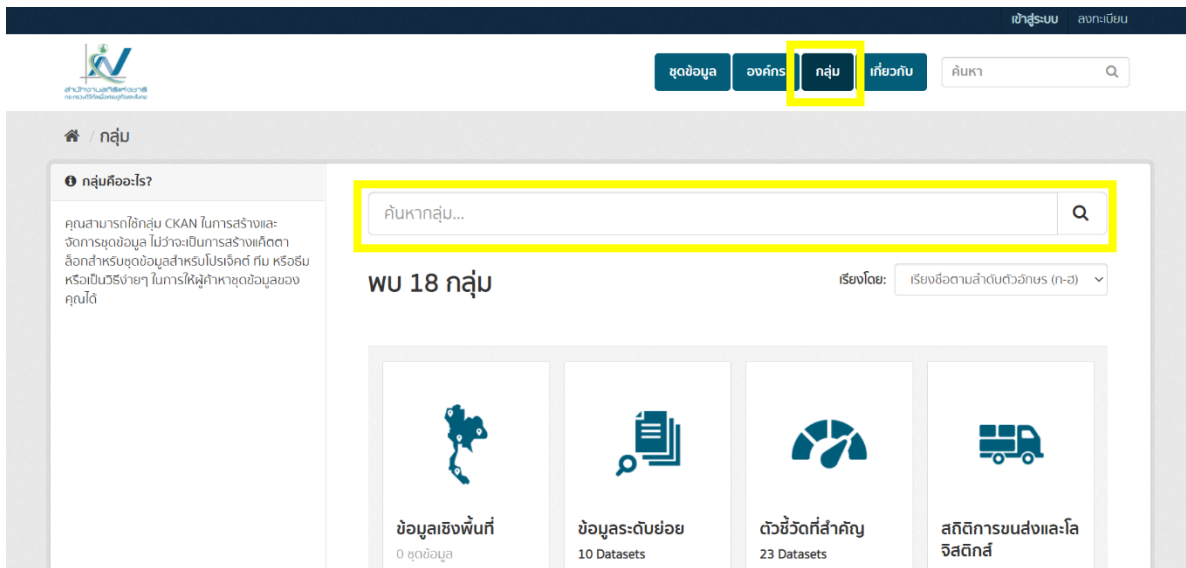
เข้าสู่ระบบ ลงทะเบียน

สำนักงานสถิติแห่งชาติ
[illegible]

ชุดข้อมูล องค์กร กลุ่ม เกี่ยวกับ

ค้นหา

กลุ่ม

กลุ่มคืออะไร?

คุณสามารถใช้กลุ่ม CKAN ในการสร้างและจัดการชุดข้อมูล ไม่ว่าจะเป็นการสร้างแค็ตตาล็อกสำหรับชุดข้อมูลสำหรับโปรเจ็คต์ ทีม หรือธีม หรือเป็นวิธีง่ายๆ ในการให้ผู้ค้าหาชุดข้อมูลของคุณได้

ค้นหากลุ่ม...

พบ 18 กลุ่ม

เรียงโดย: เรียงชื่อตามลำดับตัวอักษร (ก-ฮ)

ข้อมูลเชิงพื้นที่
0 ชุดข้อมูล

ข้อมูลระดับย่อย
10 Datasets

ตัวชี้วัดที่สำคัญ
23 Datasets

สถิติการขนส่งและโลจิสติกส์